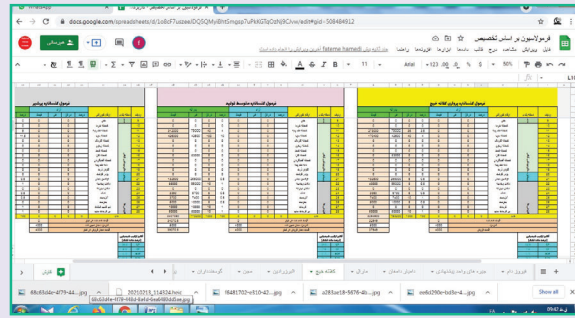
docs.google.com/spreadsheets/d/1o8cF7uszeeiDQSQMyiBhtSmgsp7uPkKGTqOzhvj9CJvw/edit#gid=508484912

فرمول‌سورن بر اساس تخصیص

فایل ویرایش مشاهده درج قالب داده‌ها ابزارها افزونه‌ها راهنما

fateme hamedi

اشتراک‌گذاری

Arial

11

123

100%

فرمول اکسلراتور ورزشی

فرمول اکسلراتور متوسط تولید

فرمول اکسلراتور پرداز کلاته جنوب

فاکتور

Show all

20210213_114324.html